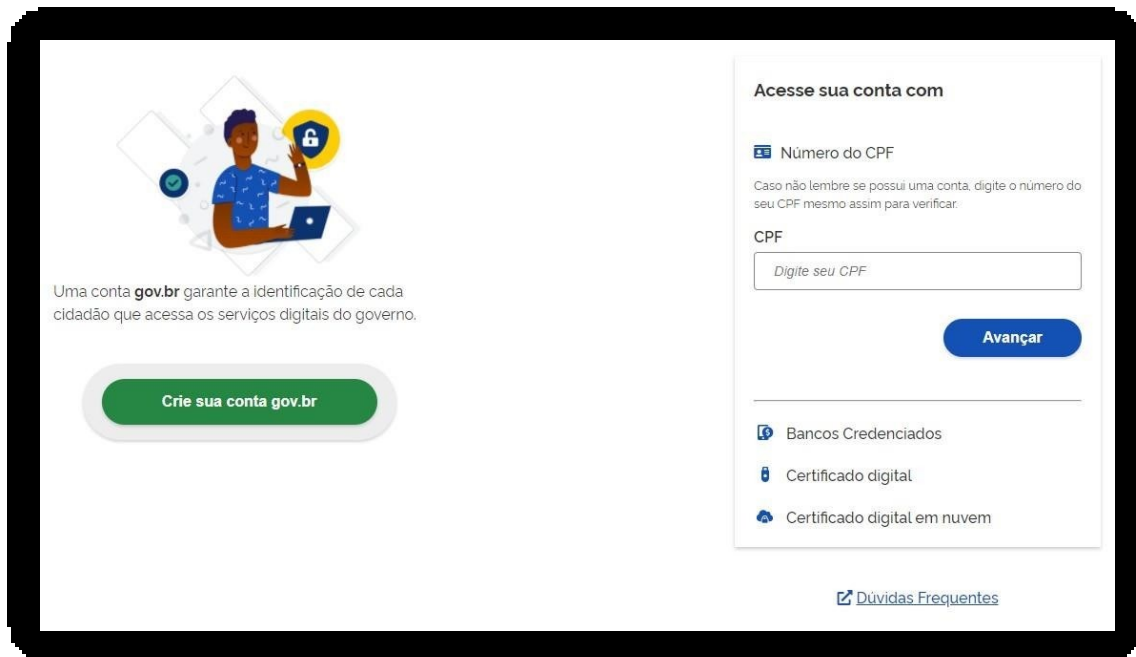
Uma conta **gov.br** garante a identificação de cada cidadão que acessa os serviços digitais do governo.

Crie sua conta gov.br

Acesse sua conta com

Número do CPF

Caso não lembre se possui uma conta, digite o número do seu CPF mesmo assim para verificar.

CPF

Digite seu CPF

Avançar

Bancos Credenciados

Certificado digital

Certificado digital em nuvem

Dúvidas Frequentes